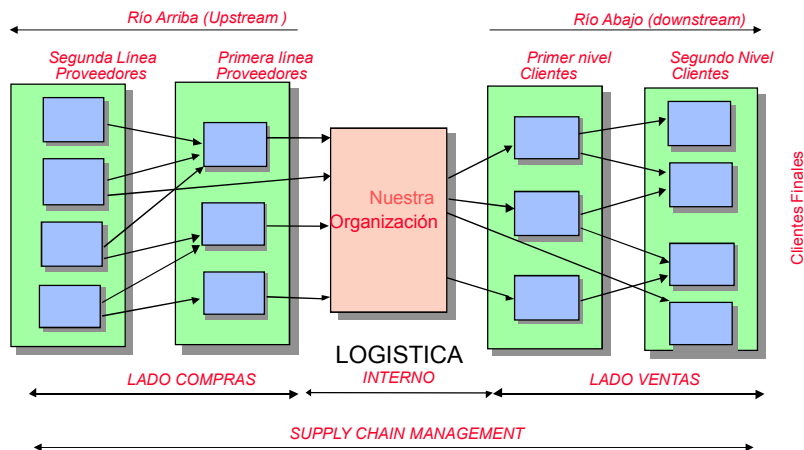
Río Arriba (Upstream )

Río Abajo (downstream)

Segunda Línea Proveedores

Primera línea Proveedores

Primer nivel Clientes

Segundo Nivel Clientes

Nuestra Organización

Clientes Finales

LOGISTICA

LADO COMPRAS

INTERNO

LADO VENTAS

SUPPLY CHAIN MANAGEMENT